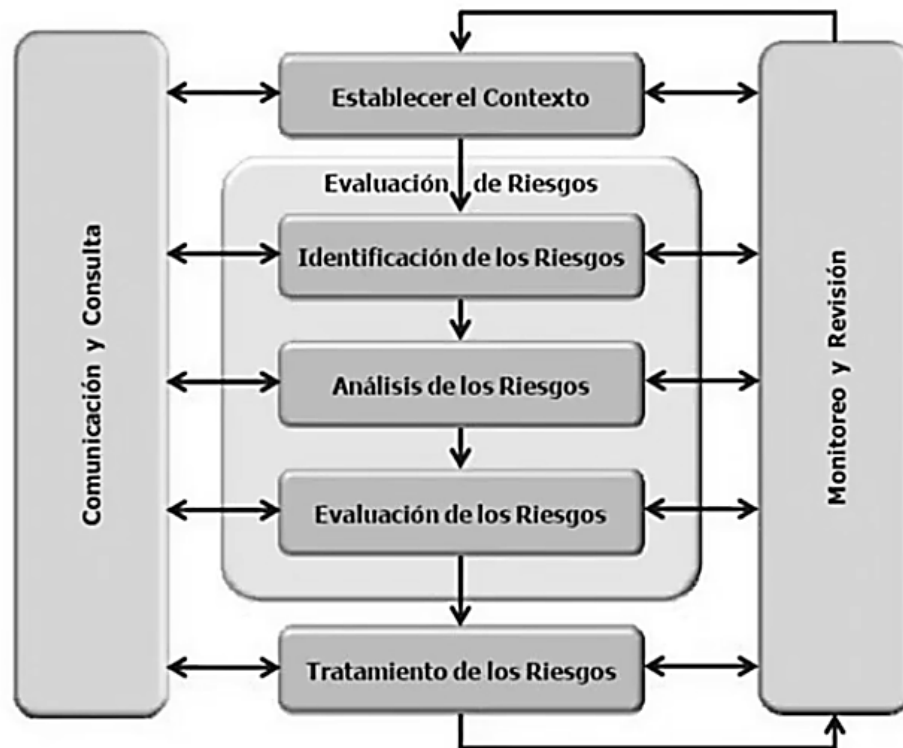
Comunicación y Consulta

Establecer el Contexto

Evaluación de Riesgos

Identificación de los Riesgos

Análisis de los Riesgos

Evaluación de los Riesgos

Tratamiento de los Riesgos

Monitoreo y Revisión